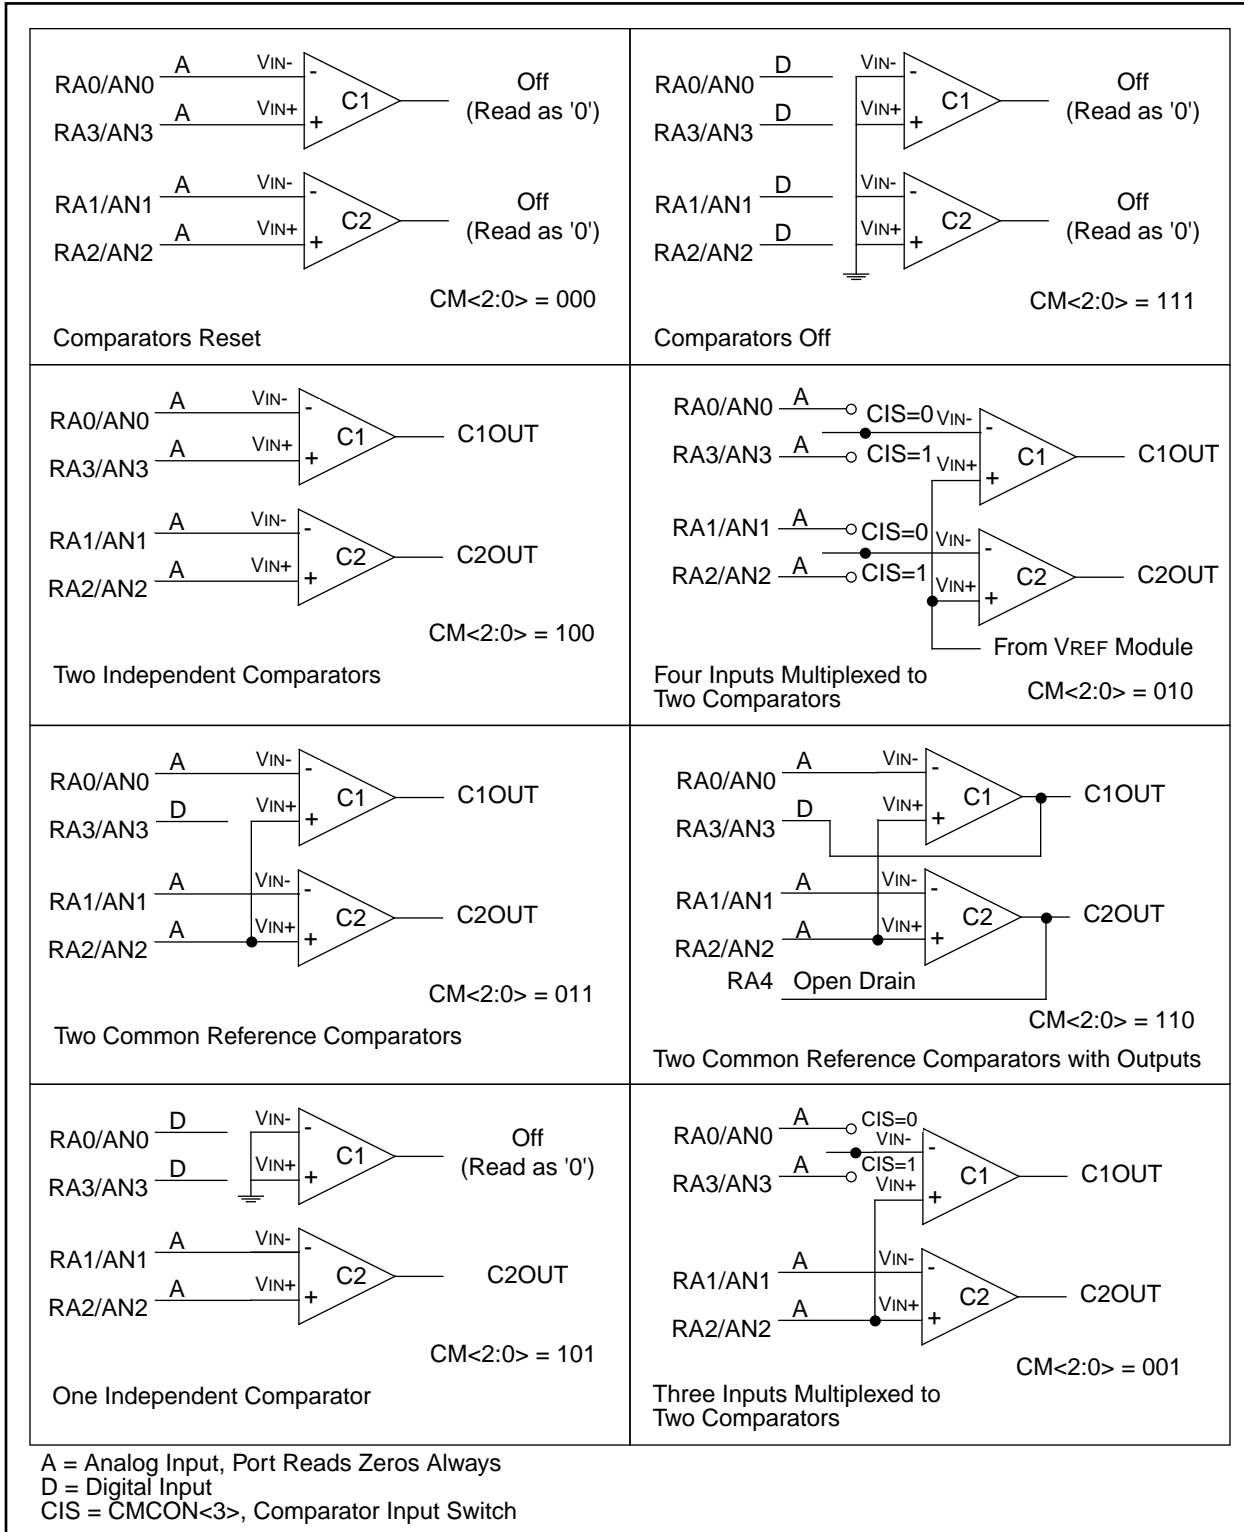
RA0/AN0 A VIN- - C1 Off (Read as '0')
RA3/AN3 A VIN+ +
RA1/AN1 A VIN- - C2 Off (Read as '0')
RA2/AN2 A VIN+ +
CM<2:0> = 000
Comparators Reset

RA0/AN0 D VIN- - C1 Off (Read as '0')
RA3/AN3 D VIN+ +
RA1/AN1 D VIN- - C2 Off (Read as '0')
RA2/AN2 D VIN+ +
CM<2:0> = 111
Comparators Off

RA0/AN0 A VIN- - C1 C1OUT
RA3/AN3 A VIN+ +
RA1/AN1 A VIN- - C2 C2OUT
RA2/AN2 A VIN+ +
CM<2:0> = 100
Two Independent Comparators

RA0/AN0 A CIS=0 VIN- - C1 C1OUT
RA3/AN3 A CIS=1 VIN+ +
RA1/AN1 A CIS=0 VIN- - C2 C2OUT
RA2/AN2 A CIS=1 VIN+ +
From VREF Module
Four Inputs Multiplexed to Two Comparators
CM<2:0> = 010

RA0/AN0 A VIN- - C1 C1OUT
RA3/AN3 D VIN+ +
RA1/AN1 A VIN- - C2 C2OUT
RA2/AN2 A VIN+ +
CM<2:0> = 011
Two Common Reference Comparators

RA0/AN0 A VIN- - C1 C1OUT
RA3/AN3 D VIN+ +
RA1/AN1 A VIN- - C2 C2OUT
RA2/AN2 A VIN+ +
RA4 Open Drain
CM<2:0> = 110
Two Common Reference Comparators with Outputs

RA0/AN0 D VIN- - C1 Off (Read as '0')
RA3/AN3 D VIN+ +
RA1/AN1 A VIN- - C2 C2OUT
RA2/AN2 A VIN+ +
CM<2:0> = 101
One Independent Comparator

RA0/AN0 A CIS=0 VIN- - C1 C1OUT
RA3/AN3 A CIS=1 VIN+ +
RA1/AN1 A VIN- - C2 C2OUT
RA2/AN2 A VIN+ +
CM<2:0> = 001
Three Inputs Multiplexed to Two Comparators

A = Analog Input, Port Reads Zeros Always
D = Digital Input
CIS = CMCON<3>, Comparator Input Switch